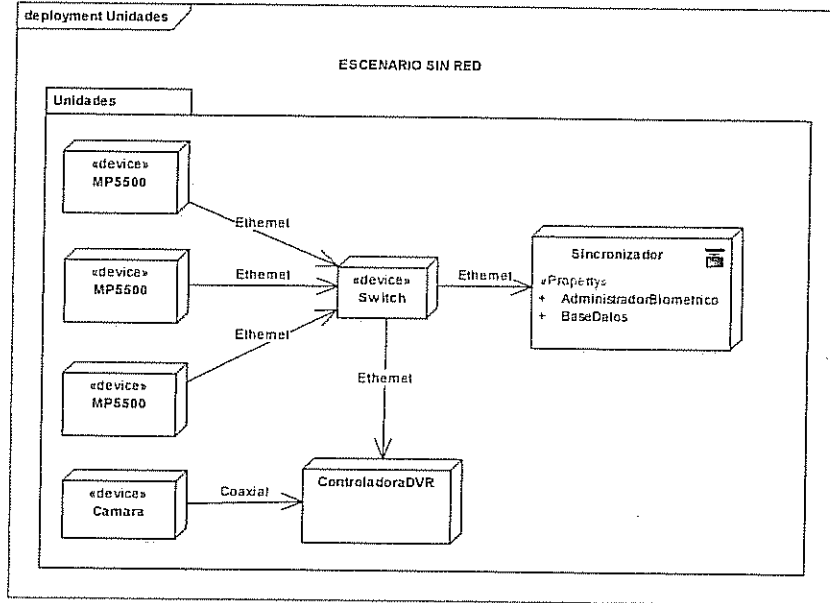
deployment Unidades

ESCENARIO SIN RED

Unidades

«device»
MP5500

«device»
MP5500

«device»
MP5500

«device»
Camara

Ethemet

Ethemet

Ethemet

«device»
Switch

Ethemet

Ethemet

Coaxial

ControladoraDVR

Sincronizador

«Property»
+ AdministradorBiometrico
+ BaseDatos